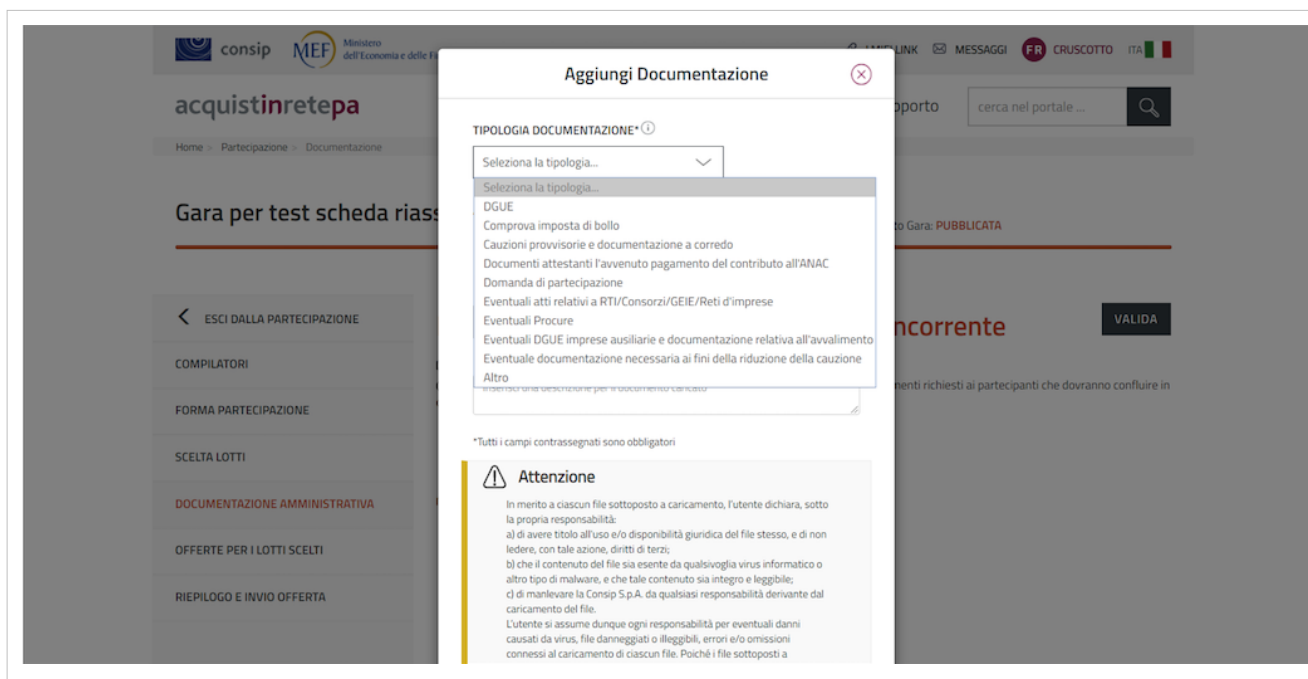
consip MEF Ministero dell'Economia e delle F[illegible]

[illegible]LINK MESSAGGI FR CRUSCOTTO ITA

acquistinretepa

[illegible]pporto

cerca nel portale ...

Home > Partecipazione > Documentazione

Gara per test scheda riass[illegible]

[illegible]o Gara: PUBBLICATA

ESCI DALLA PARTECIPAZIONE

COMPILATORI

FORMA PARTECIPAZIONE

SCELTA LOTTI

DOCUMENTAZIONE AMMINISTRATIVA

OFFERTE PER I LOTTI SCELTI

RIEPILOGO E INVIO OFFERTA

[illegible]ncorrente

VALIDA

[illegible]menti richiesti ai partecipanti che dovranno confluire in

Aggiungi Documentazione

TIPOLOGIA DOCUMENTAZIONE*

Seleziona la tipologia...

Seleziona la tipologia...
DGUE
Comprova imposta di bollo
Cauzioni provvisorie e documentazione a corredo
Documenti attestanti l'avvenuto pagamento del contributo all'ANAC
Domanda di partecipazione
Eventuali atti relativi a RTI/Consorzi/GEIE/Reti d'imprese
Eventuali Procure
Eventuali DGUE imprese ausiliarie e documentazione relativa all'avvalimento
Eventuale documentazione necessaria ai fini della riduzione della cauzione
Altro

Inserisci una descrizione per il documento caricato

*Tutti i campi contrassegnati sono obbligatori

Attenzione

In merito a ciascun file sottoposto a caricamento, l'utente dichiara, sotto la propria responsabilità:
a) di avere titolo all'uso e/o disponibilità giuridica del file stesso, e di non ledere, con tale azione, diritti di terzi;
b) che il contenuto del file sia esente da qualsivoglia virus informatico o altro tipo di malware, e che tale contenuto sia integro e leggibile;
c) di manlevare la Consip S.p.A. da qualsiasi responsabilità derivante dal caricamento del file.
L'utente si assume dunque ogni responsabilità per eventuali danni causati da virus, file danneggiati o illeggibili, errori e/o omissioni connessi al caricamento di ciascun file. Poiché i file sottoposti a